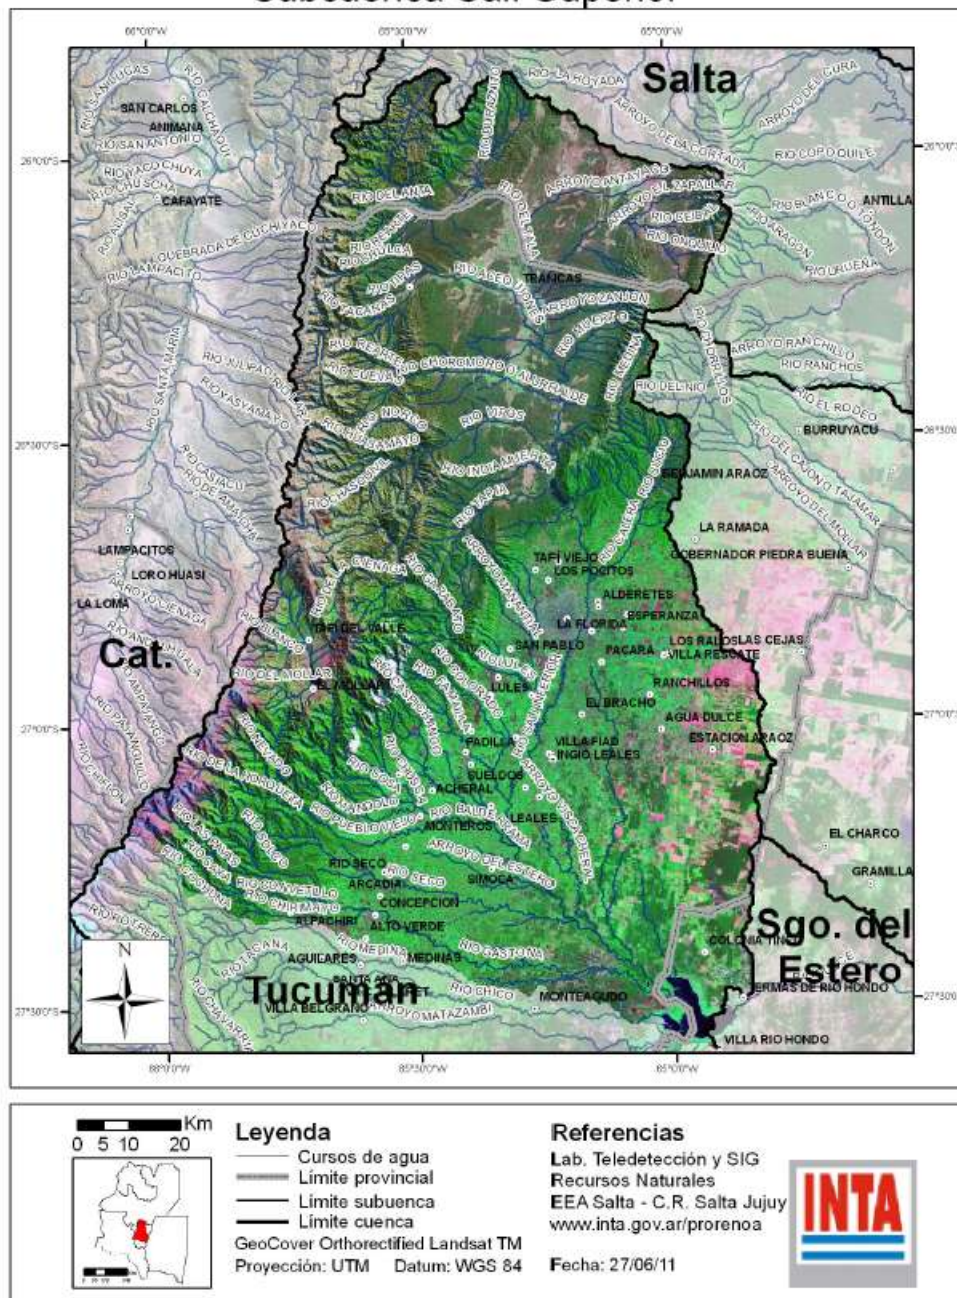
Subcuenca Salí Superior

66°0'0"W 65°30'0"W 65°0'0"W

Salta

RIO SAN LUCAS
RIO CALCHAQUI
SAN CARLOS
ANIMANA
RIO SAN ANTONIO
RIO ACO CHUYA
RIO CHUSCHA
CAFAYATE
RIO AISAY
QUEBRADA DE CUCHIYACO
RIO LAMPACITO
RIO SANTA MARIA
RIO JULIPAO
RIO YASYAMAYO
RIO CASIACU
RIO DE AMAICHA
LAMPACITOS
LORO HUASI
RIO LA CIENAGA
LA LOMA
RIO ANCHILLAS
RIO AMPAJANGO
RIO PAJANCILLO
RIO CHITON

Cat.

RIO TAFI
RIO LA ROYADA
ARROYO DEL GURA
ARROYO DE LA CORTADA
RIO COPO QUILE
ARROYO ANTAYACO
ARROYO EL ZAPALLAR
RIO CEIBAL
RIO ONCUAN
RIO BLANCO O TOTORON
ANTILLA
RIO ARAGON
RIO URUENA
RIO DELANTA
RIO DEL TALA
RIO SHULCA
RIO LAS PAVAS
TRANCAS
RIO SECO
ARROYO ZANJON
RIO VIPOS
RIO CHORROMORO
RIO ACEQUION
RIO TACANAS
RIO REARTE
RIO CUEVA
ARROYO RANCHILLO
RIO RANCHOS
RIO DEL RIO
RIO EL RODEO
BURRUYACU
RIO NOQUES
RIO LULES
RIO INDIA MUERTA
RIO TAPIA
BENJAMIN ARAOZ
ARROYO DEL CAJON O TAJAMAR
ARROYO DEL MOLAR
LA RAMADA
GOBERNADOR PIEDRA BUENA
TAFI VIEJO
LOS POCITOS
ALDERETES
ESPERANZA
LA FLORIDA
LOS RALOS
LAS CEJAS
VILLA RESCATE
PACARA
SAN PABLO
TAFI DEL VALLE
RIO EL MOLLAR
EL MOLLAR
LULES
RANCHILLOS
EL BRACHO
AGUA DULCE
ESTACION ARAOZ
PADILLA
VILLA FIAD
INGIO LEALES
RIO DE LA ANGOSTURA
RIO SOSA
RIO PUEBLO VIEJO
RIO BALDERRAMA
ACHERAL
SUELDOS
LEALES
MONTEROS
ARROYO DEL ESTERO
SIMOCA
RIO SECO
ARCADIA
CONCEPCION
ALTO VERDE
RIO CHIRIMAYO
RIO GASTONA
RIO MEDINA
MEDINAS
AGUILARES
SANTA ANA
RIO CHICO
RIO MARAPA
RIO MATAZAMBI
VILLA BELGRANO
MONTEAGUDO
EL CHARCO
GRAMILLA
COLONIA TINCO
TERMAS DE RIO HONDO
VILLA RIO HONDO

Sgo. del Estero

Tucumán

N

26°0'0"S
26°30'0"S
27°0'0"S
27°30'0"S

66°0'0"W 65°30'0"W 65°0'0"W

Km
0 5 10 20

Leyenda
Cursos de agua
Límite provincial
Límite subuenca
Límite cuenca
GeoCover Orthorectified Landsat TM
Proyección: UTM Datum: WGS 84

Referencias
Lab. Teledetección y SIG
Recursos Naturales
EEA Salta - C.R. Salta Jujuy
www.inta.gov.ar/prorenoa

Fecha: 27/06/11

INTA